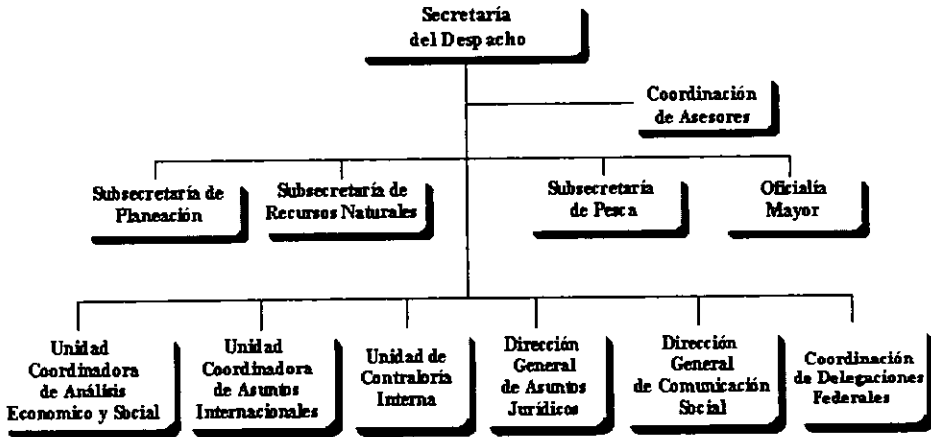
Secretaría del Despacho

Coordinación de Asesores

Subsecretaría de Planeación

Subsecretaría de Recursos Naturales

Subsecretaría de Pesca

Oficialía Mayor

Unidad Coordinadora de Análisis Economico y Social

Unidad Coordinadora de Asuntos Internacionales

Unidad de Contraloría Interna

Dirección General de Asuntos Jurídicos

Dirección General de Comunicación Social

Coordinación de Delegaciones Federales